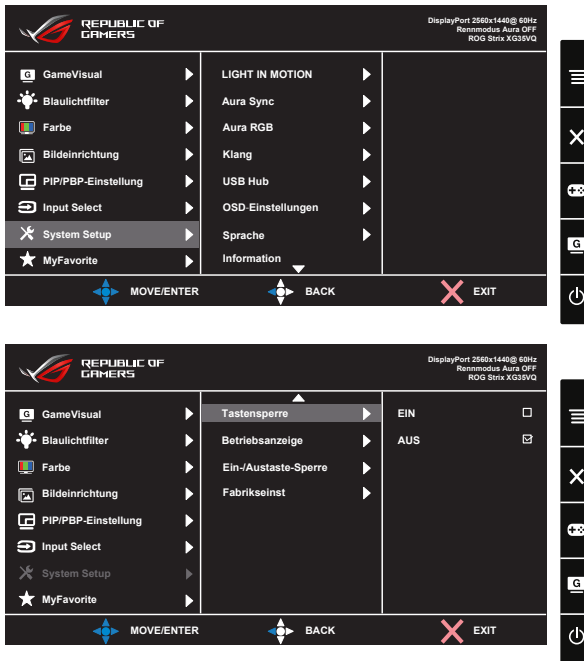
REPUBLIC OF GAMERS

DisplayPort 2560x1440@ 60Hz
Rennmodus Aura OFF
ROG Strix XG35VQ

G GameVisual
Blaulichtfilter
Farbe
Bildeinrichtung
PIP/PBP-Einstellung
Input Select
System Setup
MyFavorite

LIGHT IN MOTION
Aura Sync
Aura RGB
Klang
USB Hub
OSD-Einstellungen
Sprache
Information

MOVE/ENTER
BACK
EXIT

G

REPUBLIC OF GAMERS

DisplayPort 2560x1440@ 60Hz
Rennmodus Aura OFF
ROG Strix XG35VQ

G GameVisual
Blaulichtfilter
Farbe
Bildeinrichtung
PIP/PBP-Einstellung
Input Select
System Setup
MyFavorite

Tastensperre
Betriebsanzeige
Ein-/Austaste-Sperre
Fabrikseinst

EIN
AUS

MOVE/ENTER
BACK
EXIT

G